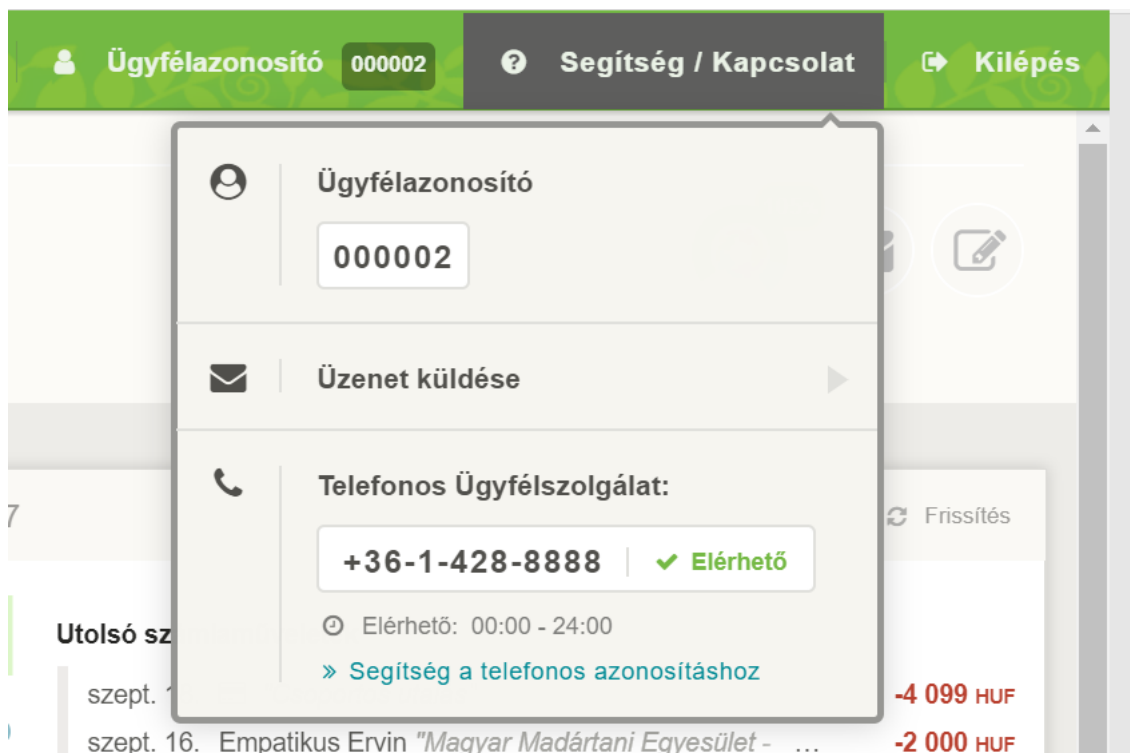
Ügyfélazonosító 000002 Segítség / Kapcsolat Kilépés

Ügyfélazonosító

000002

Üzenet küldése

Telefonos Ügyfélszolgálat:

+36-1-428-8888 Elérhető

Elérhető: 00:00 - 24:00

» Segítség a telefonos azonosításhoz

7

Frissítés

Utolsó sz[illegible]

szept. 1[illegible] -4 099 HUF

szept. 16. Empatikus Ervin "Magyar Madártani Egyesület - ... -2 000 HUF